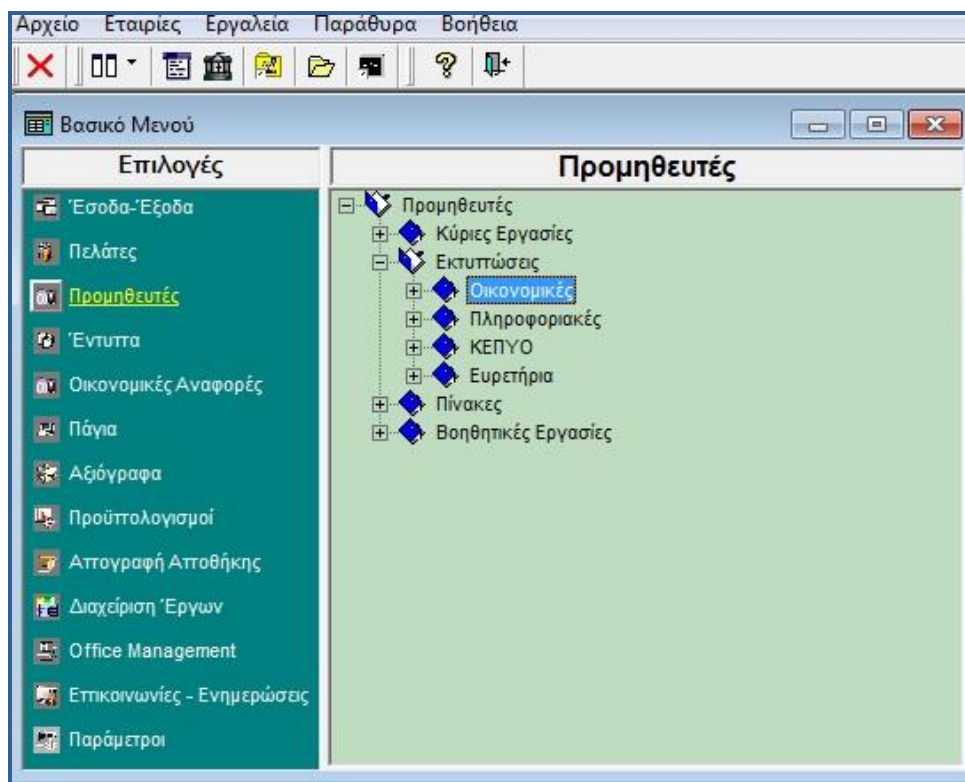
Αρχείο Εταιρίες Εργαλεία Παράθυρα Βοήθεια

Βασικό Μενού

Επιλογές

Έσοδα-Έξοδα
Πελάτες
Προμηθευτές
Έντυπα
Οικονομικές Αναφορές
Πάγια
Αξιόγραφα
Προϋπολογισμοί
Απογραφή Αποθήκης
Διαχείριση Έργων
Office Management
Επικοινωνίες - Ενημερώσεις
Παράμετροι

Προμηθευτές

Προμηθευτές
Κύριες Εργασίες
Εκτυπώσεις
Οικονομικές
Πληροφοριακές
ΚΕΠΥΟ
Ευρετήρια
Πίνακες
Βοηθητικές Εργασίες